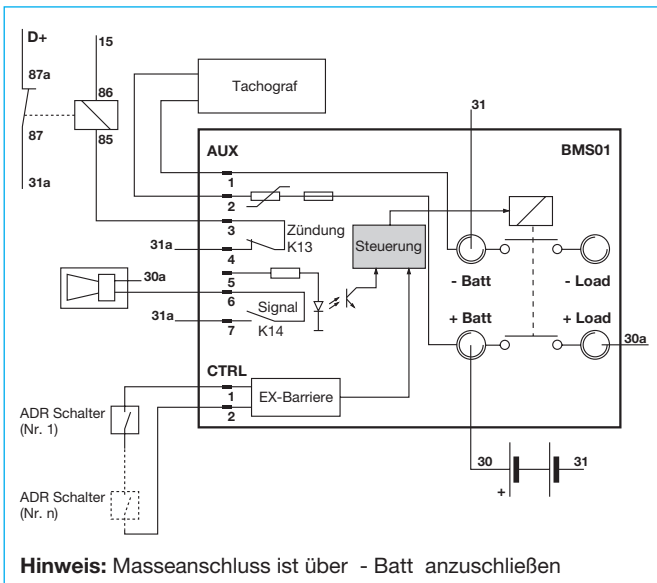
D+

87a

87

31a

15

86

85

Tachograf

31

AUX

BMS01

1

2

3

Zündung K13

31a

4

Steuerung

- Batt

- Load

30a

5

6

Signal

31a

7

K14

+ Batt

+ Load

30a

CTRL

1

2

EX-Barriere

ADR Schalter (Nr. 1)

ADR Schalter (Nr. n)

30

31

+

**Hinweis:** Masseanschluss ist über - Batt anzuschließen